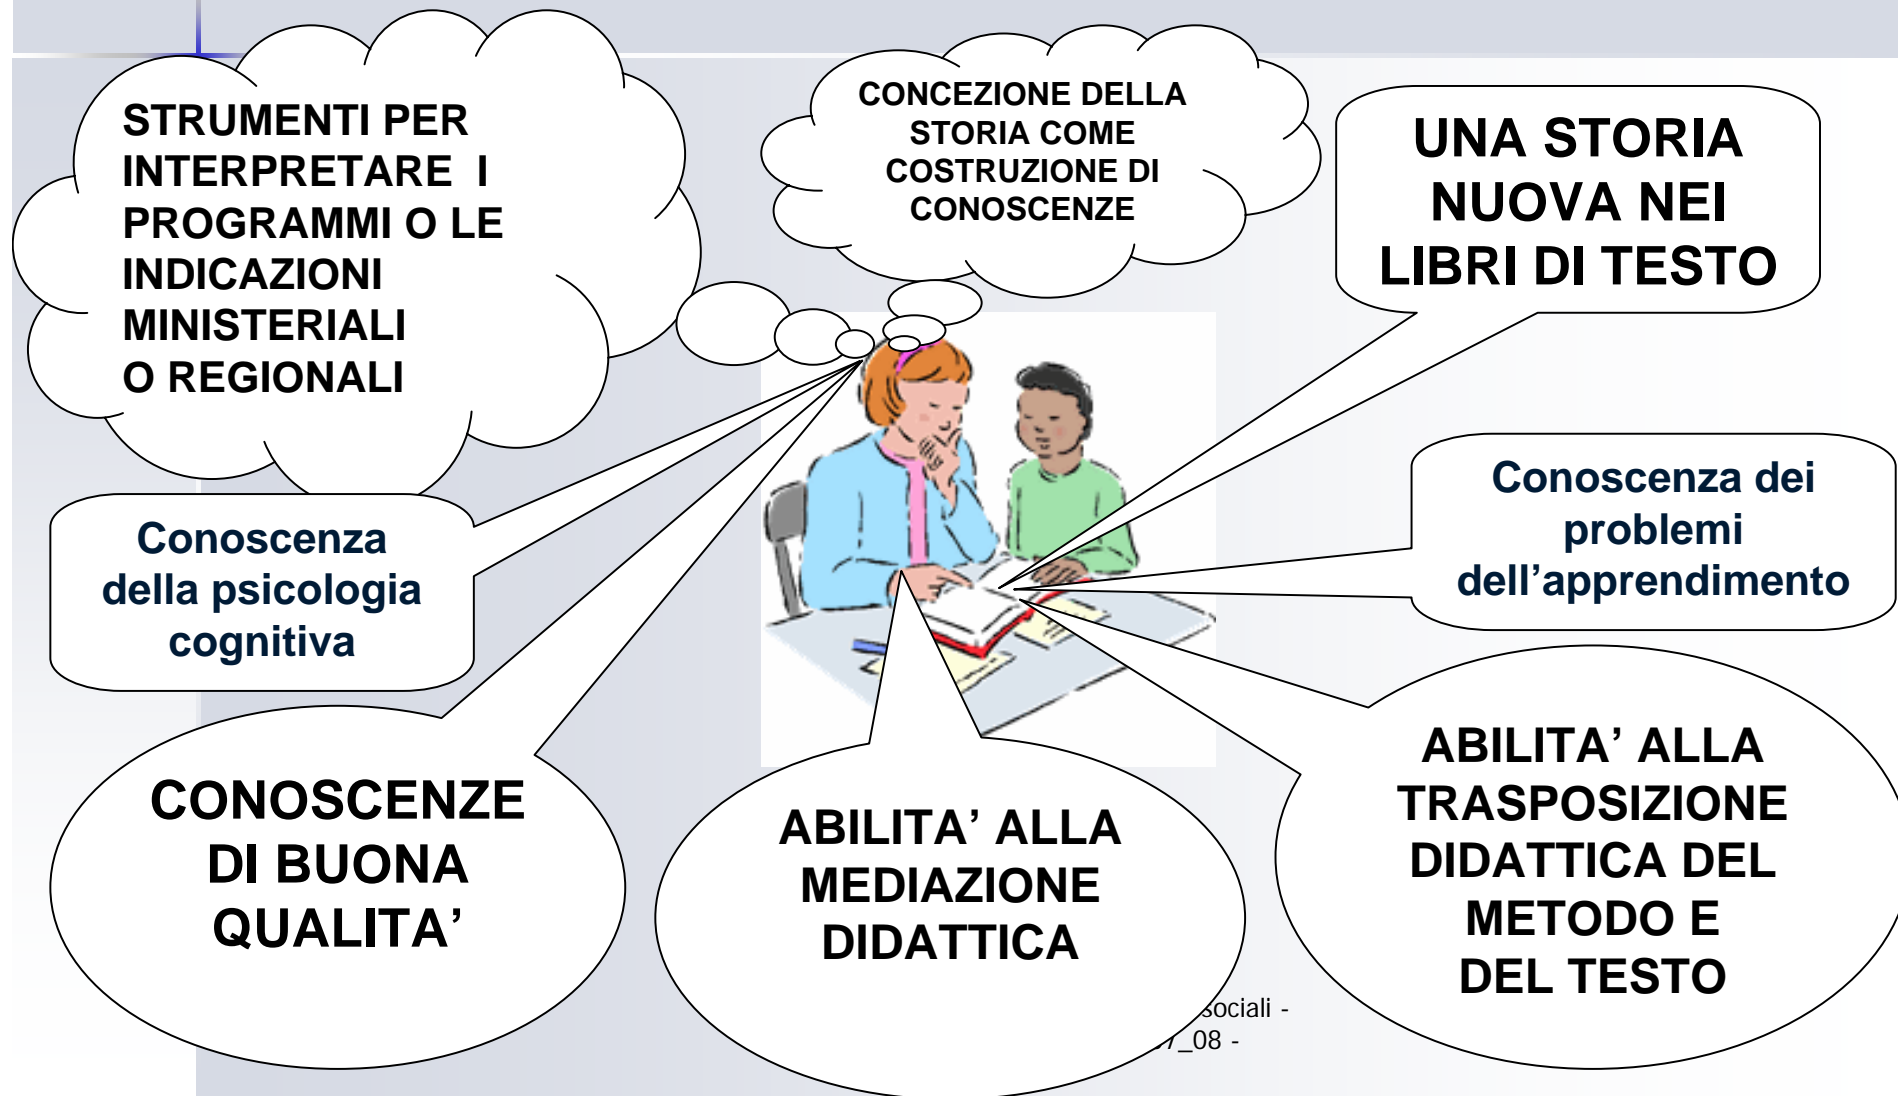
STRUMENTI PER INTERPRETARE I PROGRAMMI O LE INDICAZIONI MINISTERIALI O REGIONALI

CONCEZIONE DELLA STORIA COME COSTRUZIONE DI CONOSCENZE

UNA STORIA NUOVA NEI LIBRI DI TESTO

Conoscenza della psicologia cognitiva

Conoscenza dei problemi dell'apprendimento

CONOSCENZE DI BUONA QUALITA'

ABILITA' ALLA MEDIAZIONE DIDATTICA

ABILITA' ALLA TRASPOSIZIONE DIDATTICA DEL METODO E DEL TESTO

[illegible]sociali - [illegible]_08 -